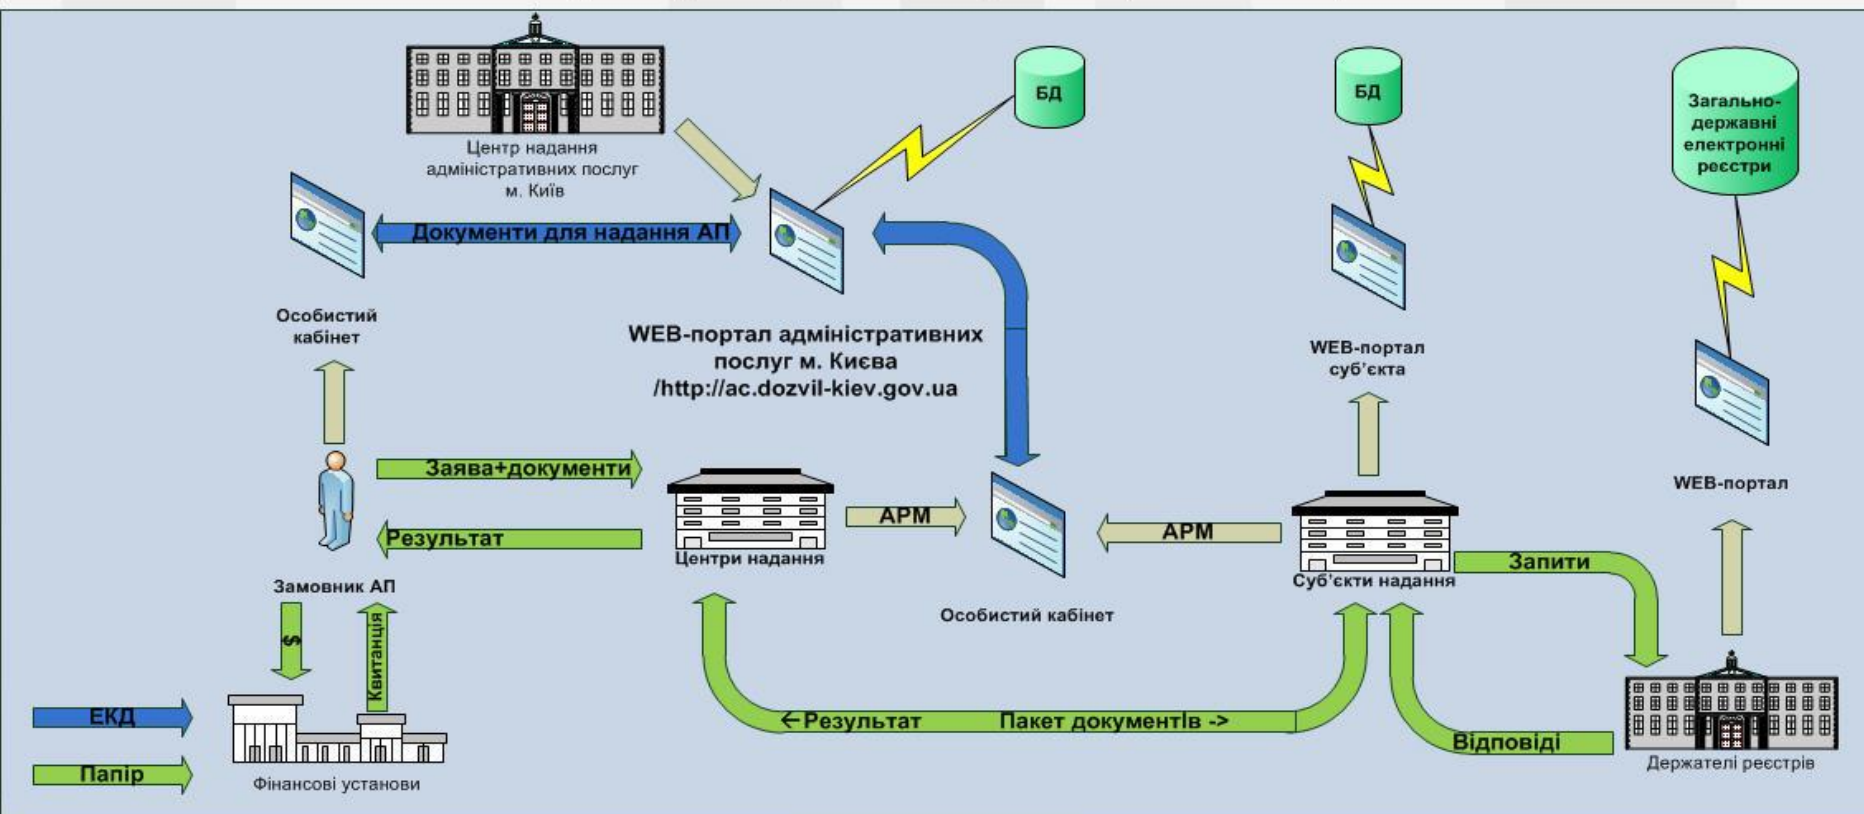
Центр надання адміністративних послуг м. Київ

БД

БД

Загально-державні електронні реєстри

Документи для надання АП

Особистий кабінет

WEB-портал адміністративних послуг м. Києва /http://ac.dozvil-kiev.gov.ua

WEB-портал суб'єкта

WEB-портал

Заява+документи

Результат

Центри надання

АРМ

АРМ

Суб'єкти надання

Запити

Замовник АП

Особистий кабінет

$

Квитанція

ЕКД

Папір

Фінансові установи

←Результат

Пакет документІв ->

Відповіді

Держателі реєстрів